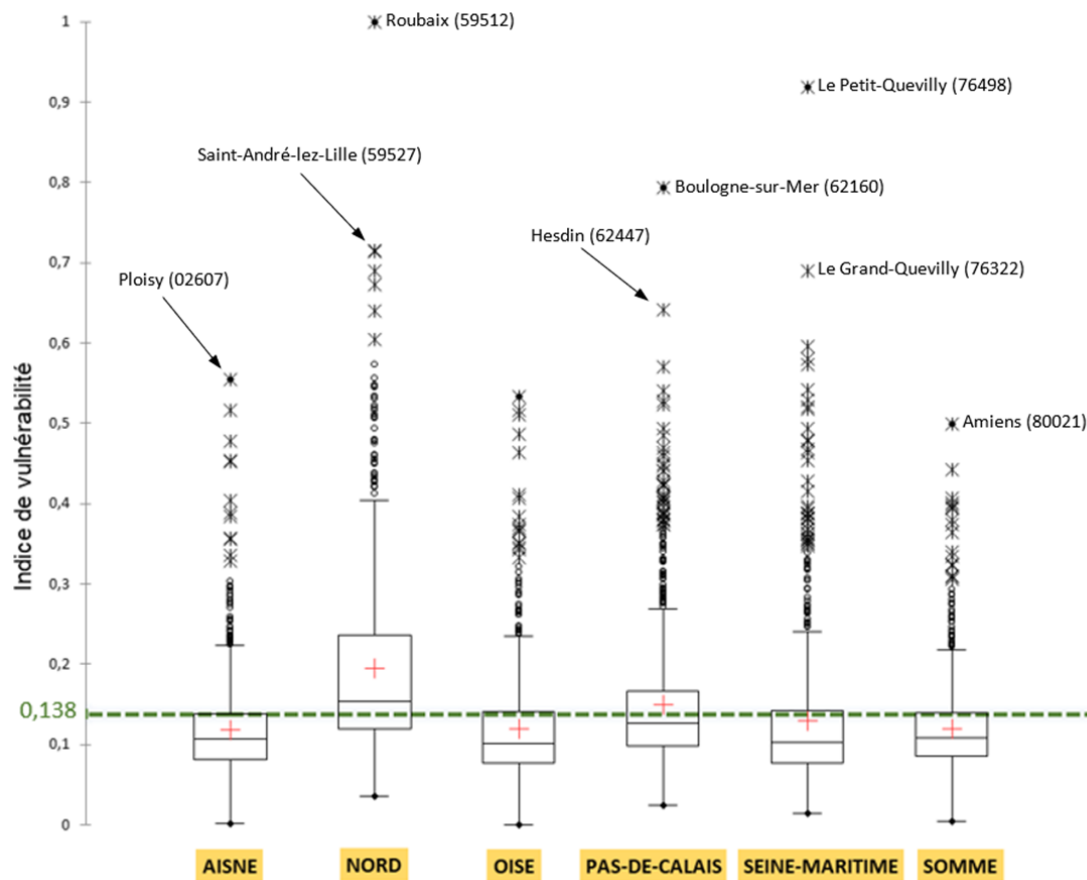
1
0,9
0,8
0,7
0,6
0,5
0,4
0,3
0,2
0,138
0,1
0

Indice de vulnérabilité

Roubaix (59512)
Le Petit-Quevilly (76498)
Saint-André-lez-Lille (59527)
Boulogne-sur-Mer (62160)
Hesdin (62447)
Ploisy (02607)
Le Grand-Quevilly (76322)
Amiens (80021)

AISNE
NORD
OISE
PAS-DE-CALAIS
SEINE-MARITIME
SOMME